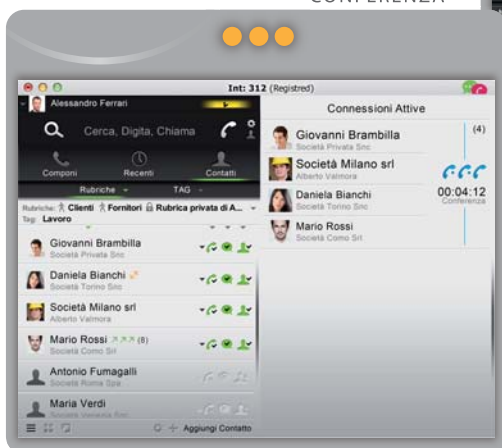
CONFERENZA

Int: 312 (Registred)

Alessandro Ferrari

Cerca, Digita, Chiama

Componi
Recenti
Contatti

Rubriche
TAG

Rubriche: Clienti Fornitori Rubrica privata di A...
Tag: Lavoro

Giovanni Brambilla
Società Privata Snc

Daniela Bianchi
Società Torino Snc

Società Milano srl
Alberto Valmora

Mario Rossi (8)
Società Como Srl

Antonio Fumagalli
Società Roma Spa

Maria Verdi
Società Venezia Snc

Aggiungi Contatto

Connessioni Attive

Giovanni Brambilla
Società Privata Snc

(4)

Società Milano srl
Alberto Valmora

Daniela Bianchi
Società Torino Snc

00:04:12
Conferenza

Mario Rossi
Società Como Srl